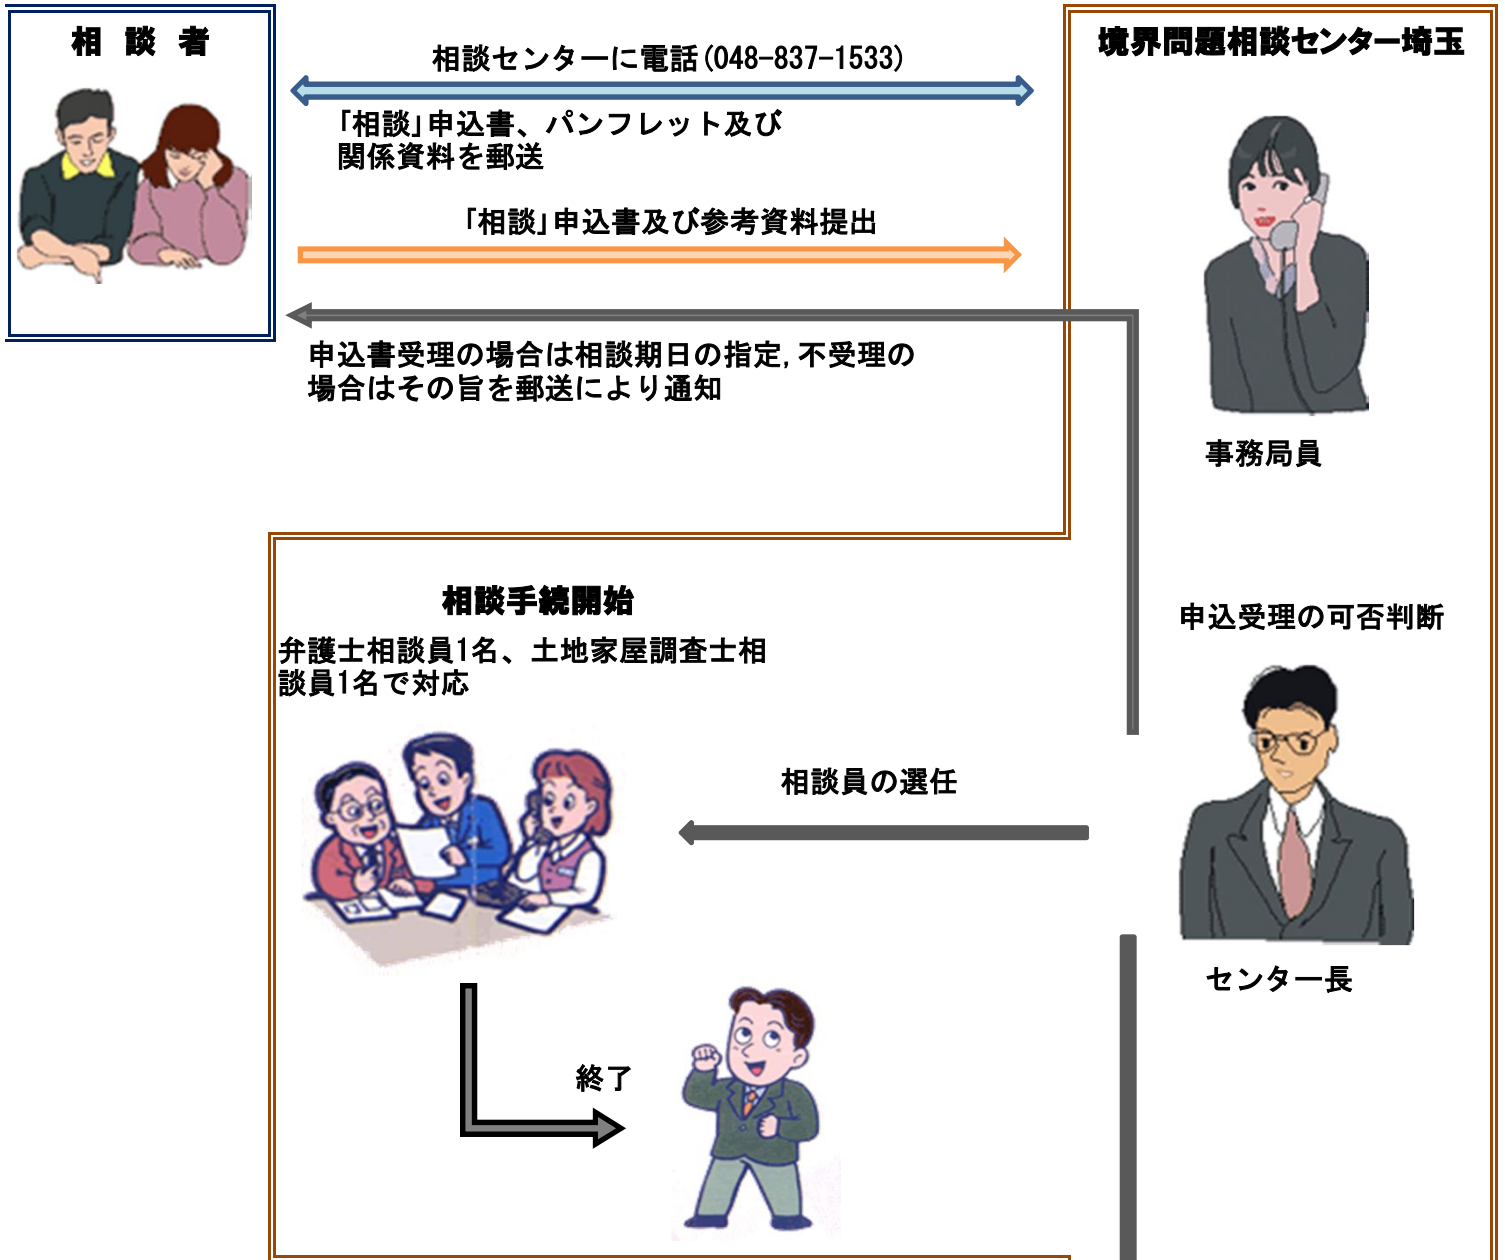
相 談 者

相談センターに電話(048-837-1533)

「相談」申込書、パンフレット及び関係資料を郵送

「相談」申込書及び参考資料提出

境界問題相談センター埼玉

申込書受理の場合は相談期日の指定, 不受理の場合はその旨を郵送により通知

事務局員

相談手続開始

弁護士相談員1名、土地家屋調査士相談員1名で対応

申込受理の可否判断

相談員の選任

センター長

終了